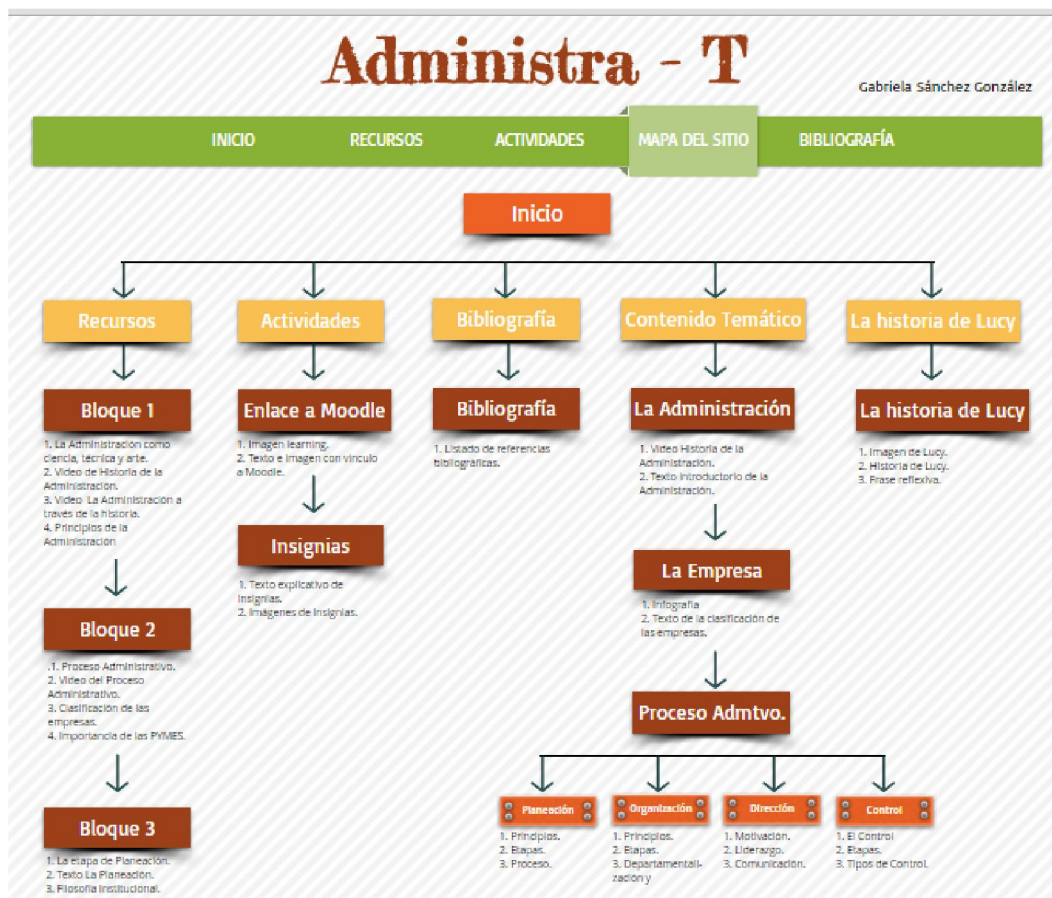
Administra - T

Gabriela Sánchez González

INICIO RECURSOS ACTIVIDADES MAPA DEL SITIO BIBLIOGRAFÍA

Inicio

Recursos

Bloque 1

1. La Administración como ciencia, técnica y arte.
2. Video de Historia de la Administración.
3. Video: La Administración a través de la historia.
4. Principios de la Administración

Bloque 2

.1. Proceso Administrativo.
2. Video del Proceso Administrativo.
3. Clasificación de las empresas.
4. Importancia de las PYMES.

Bloque 3

1. La etapa de Planeación.
2. Texto La Planeación.
3. Filosofía institucional.

Actividades

Enlace a Moodle

1. Imagen learning.
2. Texto e imagen con vínculo a Moodle.

Insignias

1. Texto explicativo de insignias.
2. Imágenes de insignias.

Bibliografía

Bibliografía

1. Listado de referencias bibliográficas.

Contenido Temático

La Administración

1. Video Historia de la Administración.
2. Texto introductorio de la Administración.

La Empresa

1. Infografía
2. Texto de la clasificación de las empresas.

Proceso Admtvo.

Planeación

1. Principios.
2. Etapas.
3. Proceso.

Organización

1. Principios.
2. Etapas.
3. Departamentalización y

Dirección

1. Motivación.
2. Liderazgo.
3. Comunicación.

Control

1. El Control
2. Etapas.
3. Tipos de Control.

La historia de Lucy

La historia de Lucy

1. Imagen de Lucy.
2. Historia de Lucy.
3. Frase reflexiva.